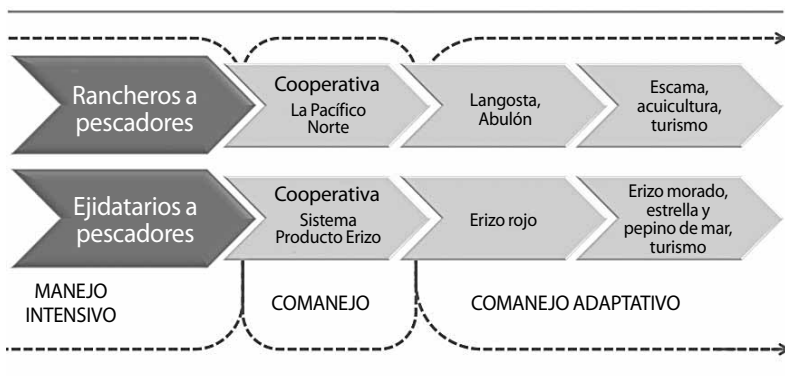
Rancheros a pescadores

Cooperativa
La Pacífico Norte

Langosta, Abulón

Escama, acuicultura, turismo

Ejidatarios a pescadores

Cooperativa
Sistema Producto Erizo

Erizo rojo

Erizo morado, estrella y pepino de mar, turismo

MANEJO INTENSIVO

COMANEJO

COMANEJO ADAPTATIVO